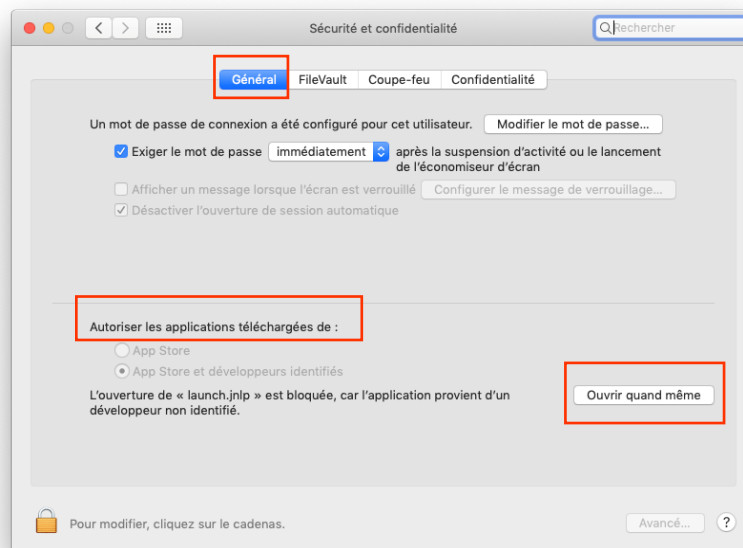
Sécurité et confidentialité

Rechercher

Général FileVault Coupe-feu Confidentialité

Un mot de passe de connexion a été configuré pour cet utilisateur. Modifier le mot de passe...

Exiger le mot de passe immédiatement après la suspension d'activité ou le lancement de l'économiseur d'écran

Afficher un message lorsque l'écran est verrouillé Configurer le message de verrouillage...

Désactiver l'ouverture de session automatique

Autoriser les applications téléchargées de :

App Store

App Store et développeurs identifiés

L'ouverture de « launch.jnlp » est bloquée, car l'application provient d'un développeur non identifié.

Ouvrir quand même

Pour modifier, cliquez sur le cadenas.

Avancé...

?